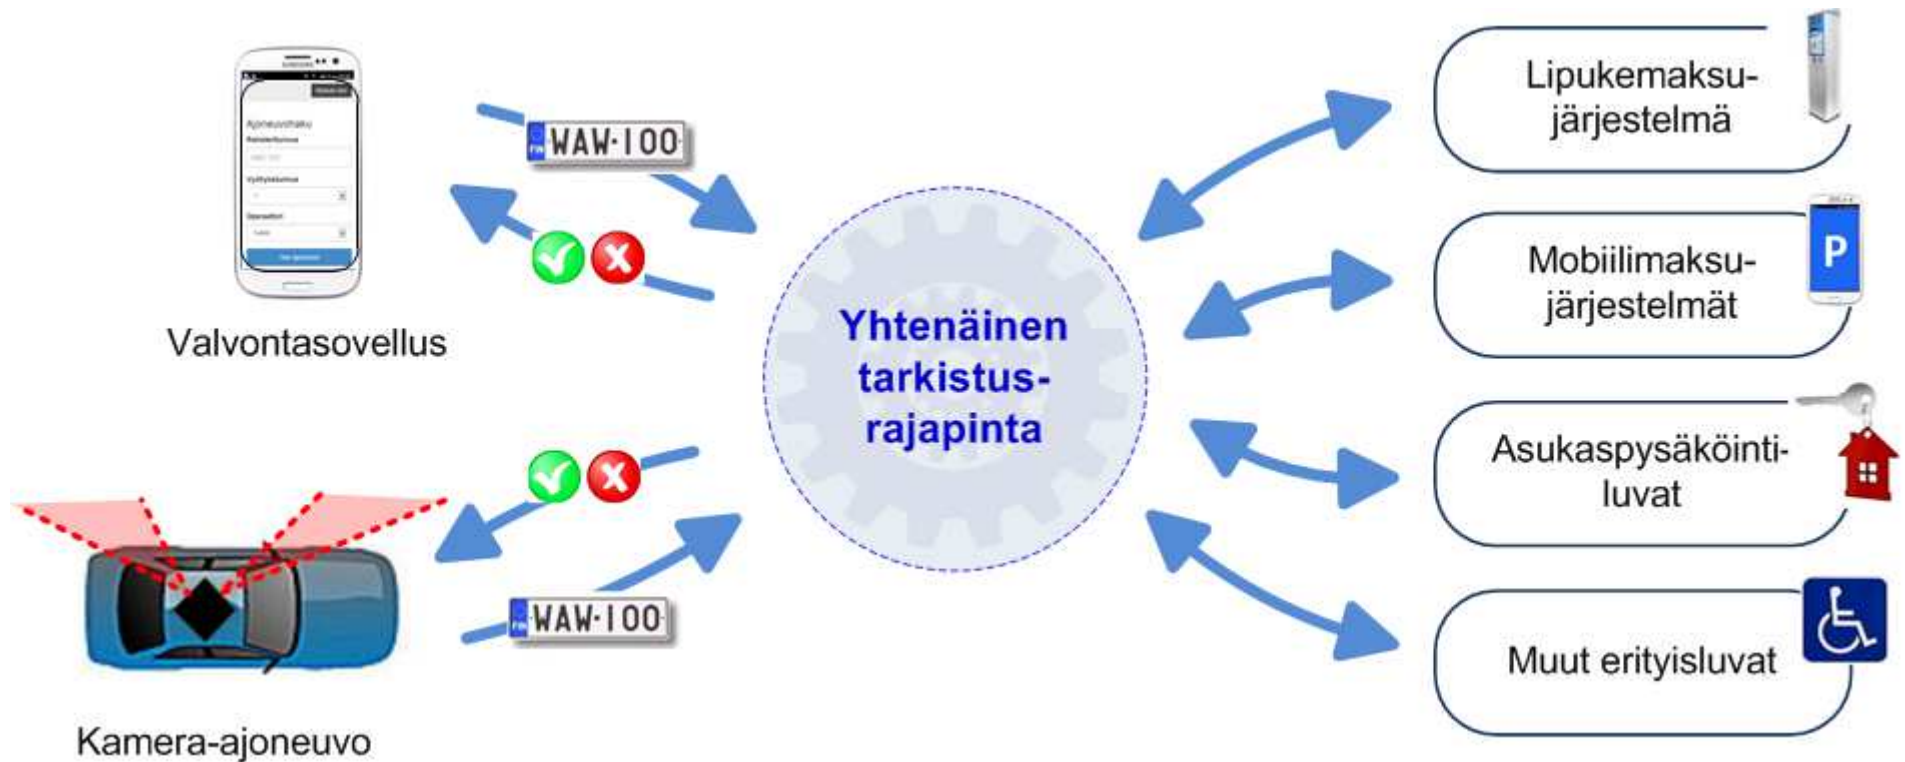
Ajoneuvohaku

Valvontasovellus

FIN WAW-100

Kamera-ajoneuvo

FIN WAW-100

Yhtenäinen tarkistus-rajapinta

Lipukemaksu-järjestelmä

Mobiilimaksu-järjestelmät

P

Asukaspysäköinti-luvat

Muut erityisluvat